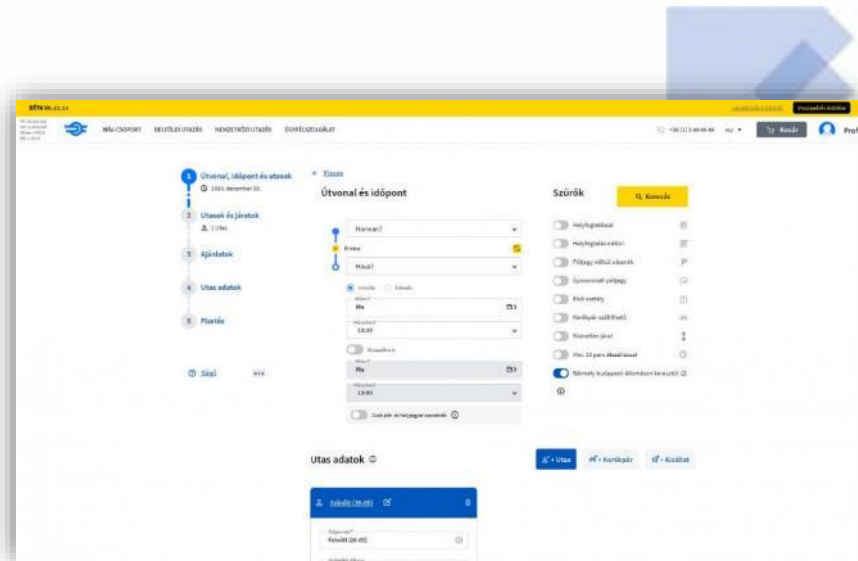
BÉTA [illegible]

MÁV-CSOPORT BELFÖLDI UTAZÁS NEMZETKÖZI UTAZÁS ÜGYFÉLSZOLGÁLAT

Kosár Prof

Útvonal, időpont és utasok

2. Utasok és járatok

3. Ajánlatok

4. Utas adatok

5. Fizetés

Súgó

← Vissza

Útvonal és időpont

Honnan?

Hova?

Ma

13:00

Ma

13:00

Szűrők

Keresés

Utas adatok

+ Utas

+ Kerékpár

+ Kisállat

Felnőtt (26-65)

Felnőtt (26-65)